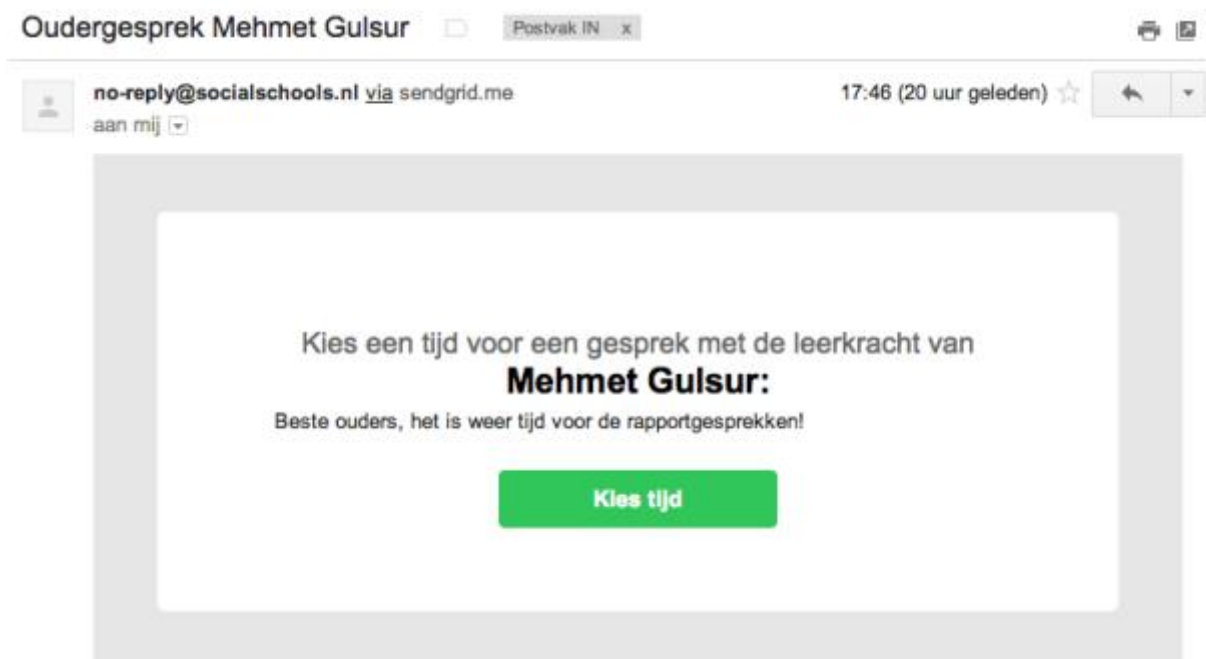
Oudergesprek Mehmet Gulsur

Postvak IN x

no-reply@socialschools.nl via sendgrid.me

aan mij

17:46 (20 uur geleden)

Kies een tijd voor een gesprek met de leerkracht van

**Mehmet Gulsur:**

Beste ouders, het is weer tijd voor de rapportgesprekken!

Kies tijd